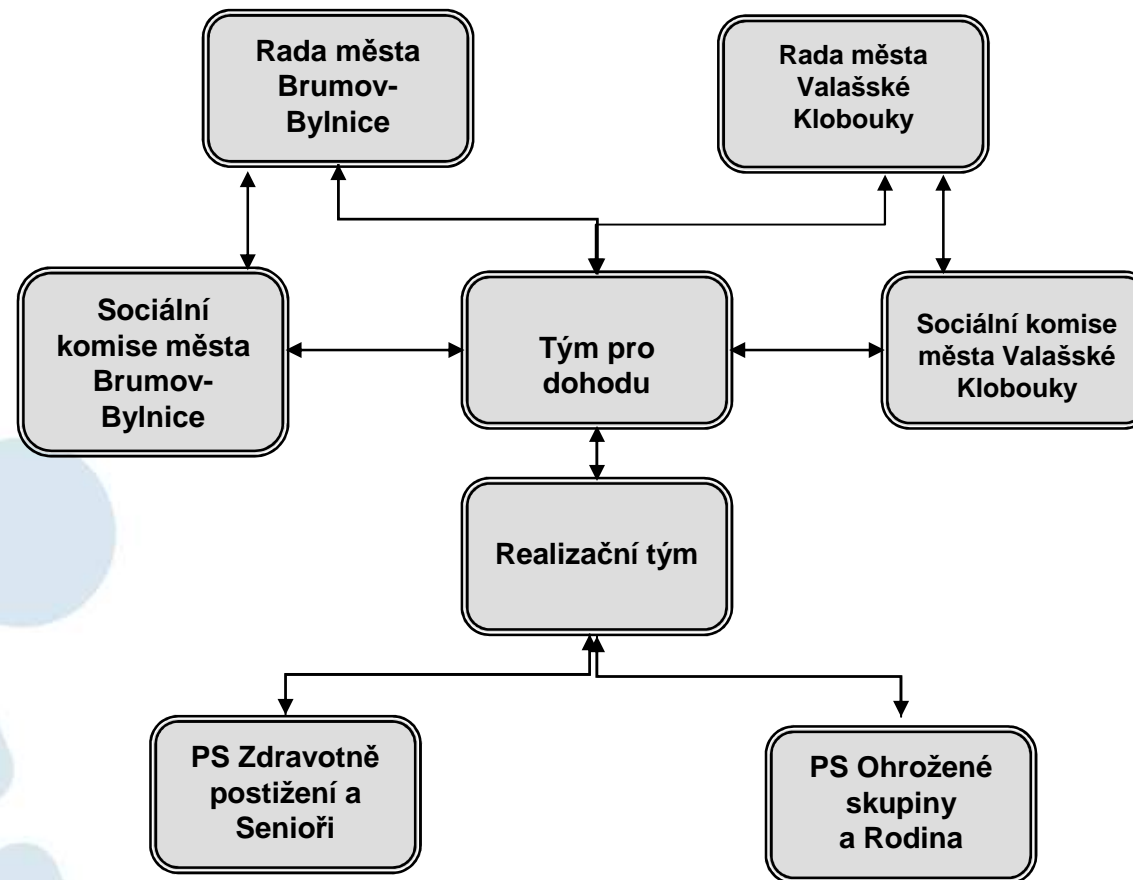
Rada města Brumov-Bylnice

Rada města Valašské Klobouky

Sociální komise města Brumov-Bylnice

Tým pro dohodu

Sociální komise města Valašské Klobouky

Realizační tým

PS Zdravotně postižení a Senioři

PS Ohrožené skupiny a Rodina